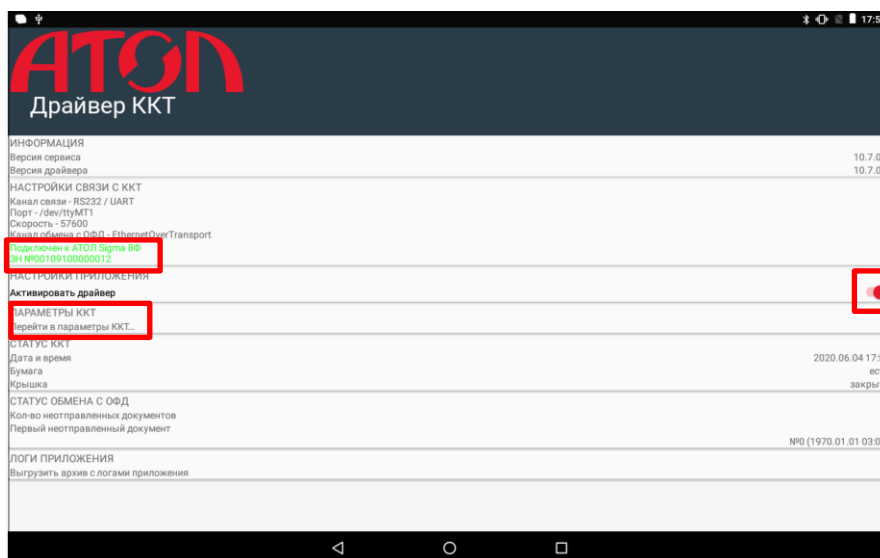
17:5

АТОЛ
Драйвер ККТ

ИНФОРМАЦИЯ
Версия сервиса 10.7.0
Версия драйвера 10.7.0

НАСТРОЙКИ СВЯЗИ С ККТ
Канал связи - RS232 / UART
Порт - /dev/ttyMT1
Скорость - 57600
Канал обмена с ОФД - EthernetOverTransport
Подключен к АТОЛ Sigma 8Ф
ЗН №00109100000012

НАСТРОЙКИ ПРИЛОЖЕНИЯ
Активировать драйвер

ПАРАМЕТРЫ ККТ
Перейти в параметры ККТ...

СТАТУС ККТ
Дата и время 2020.06.04 17:
Бумага ес
Крышка закры

СТАТУС ОБМЕНА С ОФД
Кол-во неотправленных документов
Первый неотправленный документ
№0 (1970.01.01 03:0

ЛОГИ ПРИЛОЖЕНИЯ
Выгрузить архив с логами приложения